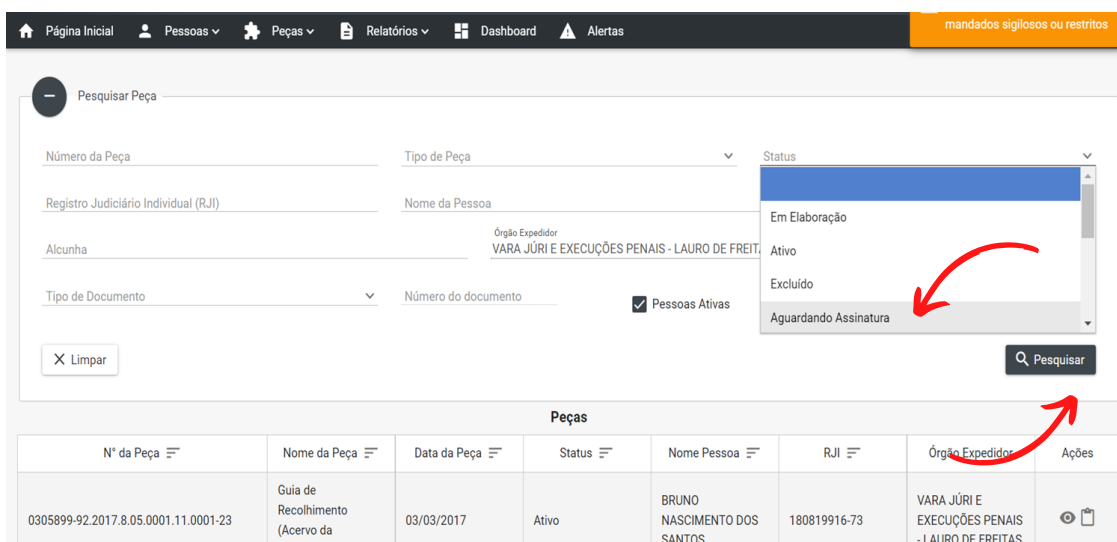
Página Inicial Pessoas Peças Relatórios Dashboard Alertas

mandados sigilosos ou restritos

Pesquisar Peça

Número da Peça

Tipo de Peça

Status

Registro Judiciário Individual (RJI)

Nome da Pessoa

Em Elaboração

Alcunha

Órgão Expedidor
VARA JÚRI E EXECUÇÕES PENAIS - LAURO DE FREITA

Ativo

Excluído

Tipo de Documento

Número do documento

Pessoas Ativas

Aguardando Assinatura

Limpar

Pesquisar

Peças

| Nº da Peça | Nome da Peça | Data da Peça | Status | Nome Pessoa | RJI | Órgão Expedidor | Ações |
|---|---|---|---|---|---|---|---|
| 0305899-92.2017.8.05.0001.11.0001-23 | Guia de Recolhimento (Acervo da | 03/03/2017 | Ativo | BRUNO NASCIMENTO DOS SANTOS | 180819916-73 | VARA JÚRI E EXECUÇÕES PENAIS - LAURO DE FREITAS | |